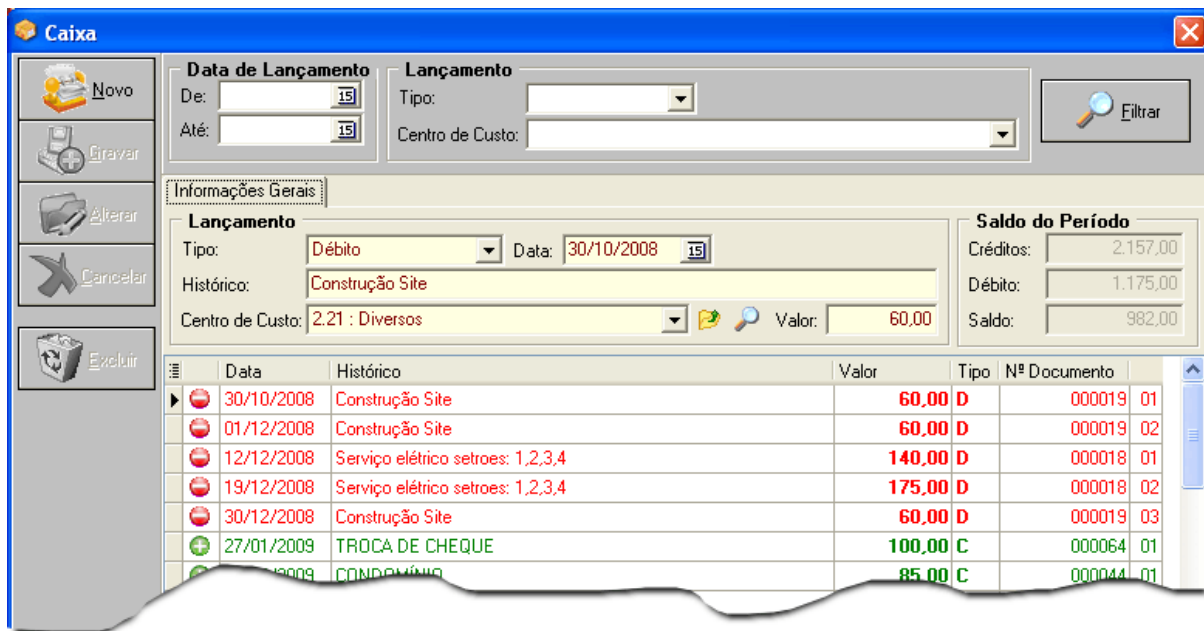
Caixa

Novo
Gravar
Alterar
Cancelar
Excluir

Data de Lançamento
De: 15
Até: 15

Lançamento
Tipo:
Centro de Custo:

Filtrar

Informações Gerais

Lançamento
Tipo: Débito
Data: 30/10/2008 15
Histórico: Construção Site
Centro de Custo: 2.21 : Diversos
Valor: 60,00

Saldo do Período
Créditos: 2.157,00
Débito: 1.175,00
Saldo: 982,00

| | Data | Histórico | Valor | Tipo | Nº Documento | |
|---|---|---|---|---|---|---|
| | 30/10/2008 | Construção Site | 60,00 | D | 000019 | 01 |
| | 01/12/2008 | Construção Site | 60,00 | D | 000019 | 02 |
| | 12/12/2008 | Serviço elétrico setroes: 1,2,3,4 | 140,00 | D | 000018 | 01 |
| | 19/12/2008 | Serviço elétrico setroes: 1,2,3,4 | 175,00 | D | 000018 | 02 |
| | 30/12/2008 | Construção Site | 60,00 | D | 000019 | 03 |
| | 27/01/2009 | TROCA DE CHEQUE | 100,00 | C | 000064 | 01 |
| | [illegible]2009 | CONDOMÍNIO | 85,00 | C | 000044 | 01 |